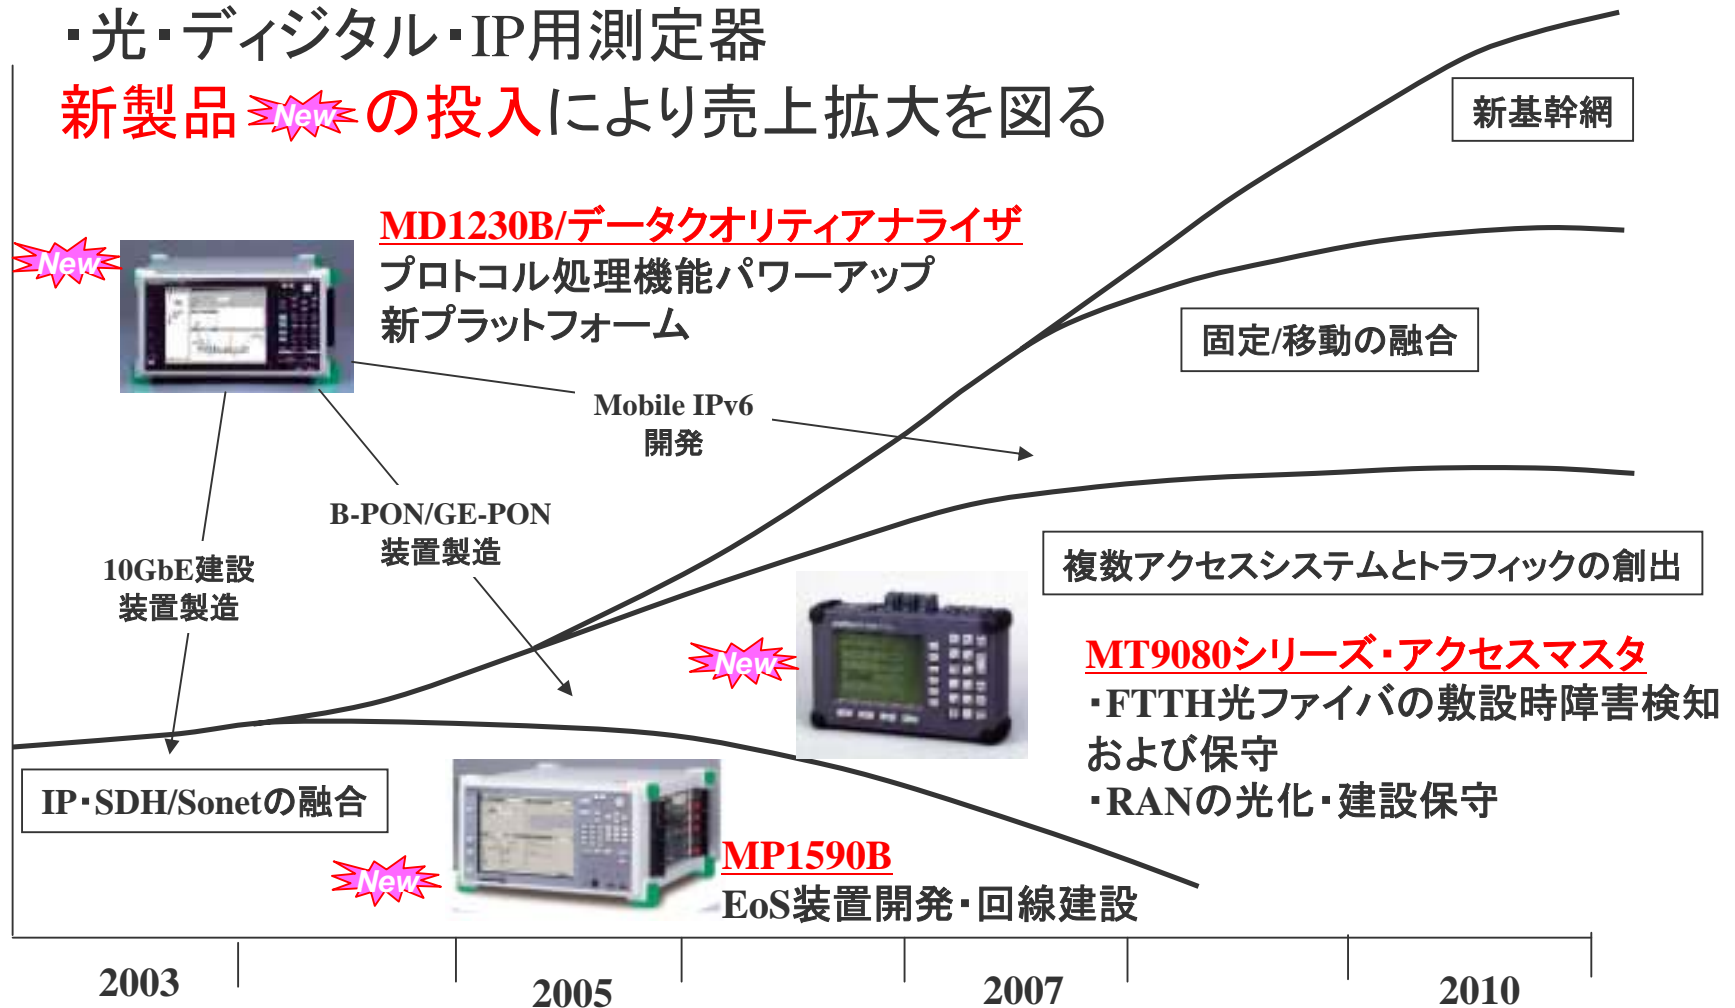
・光・ディジタル・IP用測定器
新製品 New の投入により売上拡大を図る

新基幹網

New
MD1230B/データクオリティアナライザ
プロトコル処理機能パワーアップ
新プラットフォーム

固定/移動の融合

Mobile IPv6
開発

B-PON/GE-PON
装置製造

10GbE建設
装置製造

複数アクセスシステムとトラフィックの創出

New
MT9080シリーズ・アクセスマスタ
・FTTH光ファイバの敷設時障害検知
および保守
・RANの光化・建設保守

IP・SDH/Sonetの融合

New
MP1590B
EoS装置開発・回線建設

2003
2005
2007
2010